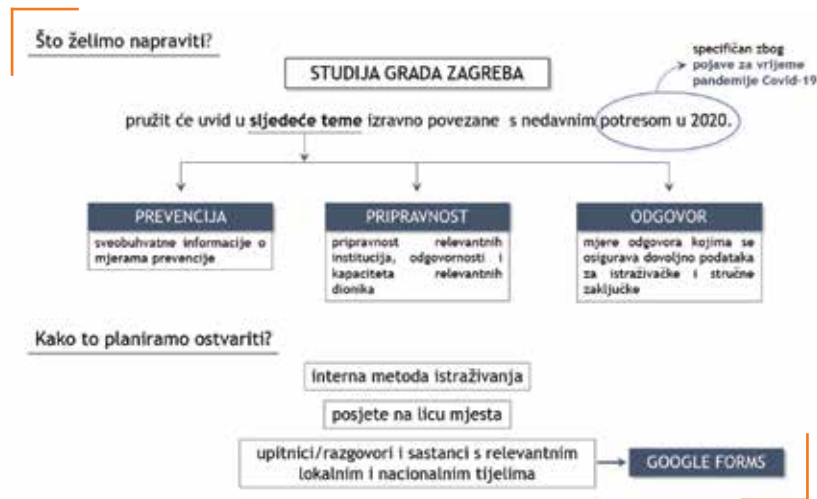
Što želimo napraviti?

STUDIJA GRADA ZAGREBA

specifičan zbog pojave za vrijeme pandemije Covid-19

pružit će uvid u sljedeće teme izravno povezane s nedavnim potresom u 2020.

PREVENCIJA

sveobuhvatne informacije o mjerama prevencije

PRIPRAVNOST

pripravnost relevantnih institucija, odgovornosti i kapaciteta relevantnih dionika

ODGOVOR

mjere odgovora kojima se osigurava dovoljno podataka za istraživačke i stručne zaključke

Kako to planiramo ostvariti?

interna metoda istraživanja

posjete na licu mjesta

upitnici/razgovori i sastanci s relevantnim lokalnim i nacionalnim tijelima

GOOGLE FORMS